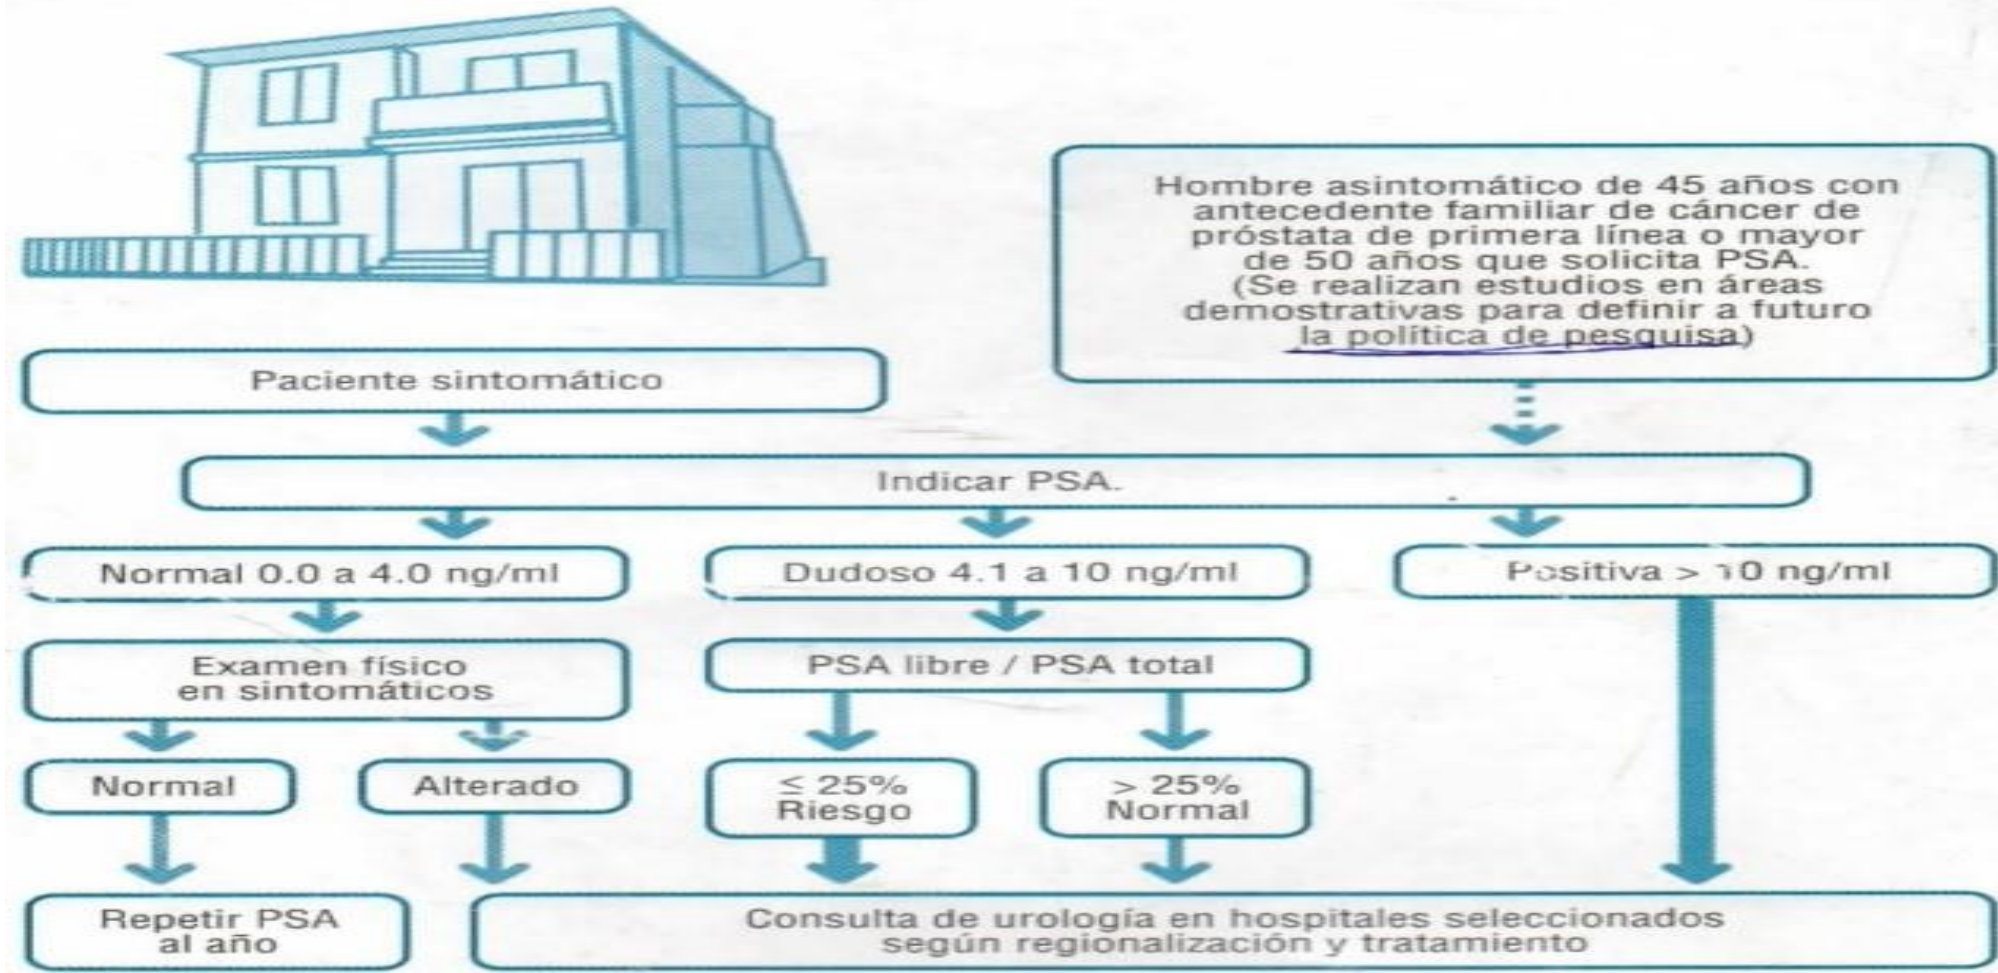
Hombre asintomático de 45 años con antecedente familiar de cáncer de próstata de primera línea o mayor de 50 años que solicita PSA. (Se realizan estudios en áreas demostrativas para definir a futuro la política de pesquisa)

Paciente sintomático

Indicar PSA.

Normal 0.0 a 4.0 ng/ml

Dudoso 4.1 a 10 ng/ml

Positiva > 10 ng/ml

Examen físico en sintomáticos

PSA libre / PSA total

Normal

Alterado

≤ 25% Riesgo

> 25% Normal

Repetir PSA al año

Consulta de urología en hospitales seleccionados según regionalización y tratamiento